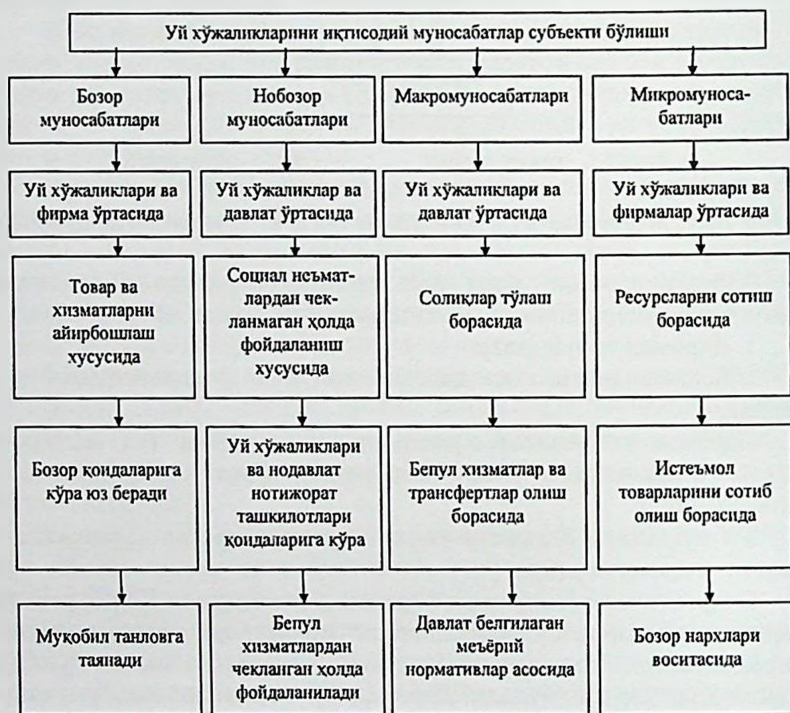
Уй хўжаликларини иқтисодий муносабатлар субъекти бўлиши

Бозор муносабатлари

Уй хўжаликлари ва фирма ўртасида

Товар ва хизматларни айирбошлаш хусусида

Бозор қоидаларига кўра юз беради

Муқобил танловга таянади

Нобозор муносабатлари

Уй хўжаликлар ва давлат ўртасида

Социал неъматлардан чекланмаган ҳолда фойдаланиш хусусида

Уй хўжаликлари ва нодавлат нотижорат ташкилотлари қоидаларига кўра

Бепул хизматлардан чекланган ҳолда фойдаланилади

Макромуносабатлари

Уй хўжаликлари ва давлат ўртасида

Солиқлар тўлаш борасида

Бепул хизматлар ва трансфертлар олиш борасида

Давлат белгилаган меъёрий нормативлар асосида

Микромуносабатлари

Уй хўжаликлари ва фирмалар ўртасида

Ресурсларни сотиш борасида

Истеъмол товарларини сотиб олиш борасида

Бозор нархлари воситасида